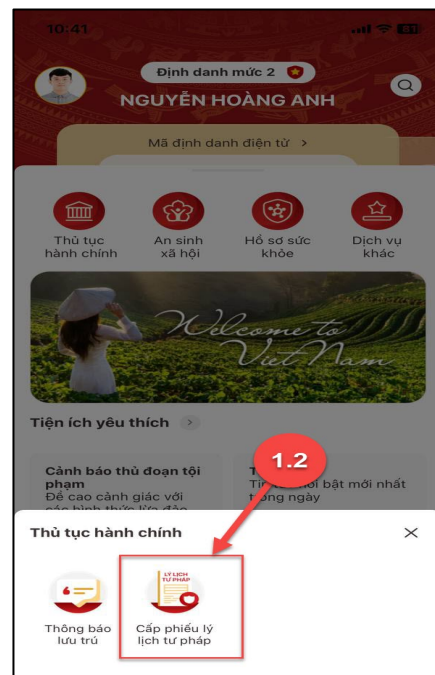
10:41

81

Định danh mức 2

NGUYỄN HOÀNG ANH

Mã định danh điện tử >

Thủ tục hành chính

An sinh xã hội

Hồ sơ sức khỏe

Dịch vụ khác

Welcome to VietNam

Tiện ích yêu thích >

Cảnh báo thủ đoạn tội phạm

Để cao cảnh giác với các hình thức lừa đảo

T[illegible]

Ti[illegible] nổi bật mới nhất trong ngày

1.2

Thủ tục hành chính

×

Thông báo lưu trú

LÝ LỊCH TƯ PHÁP

Cấp phiếu lý lịch tư pháp